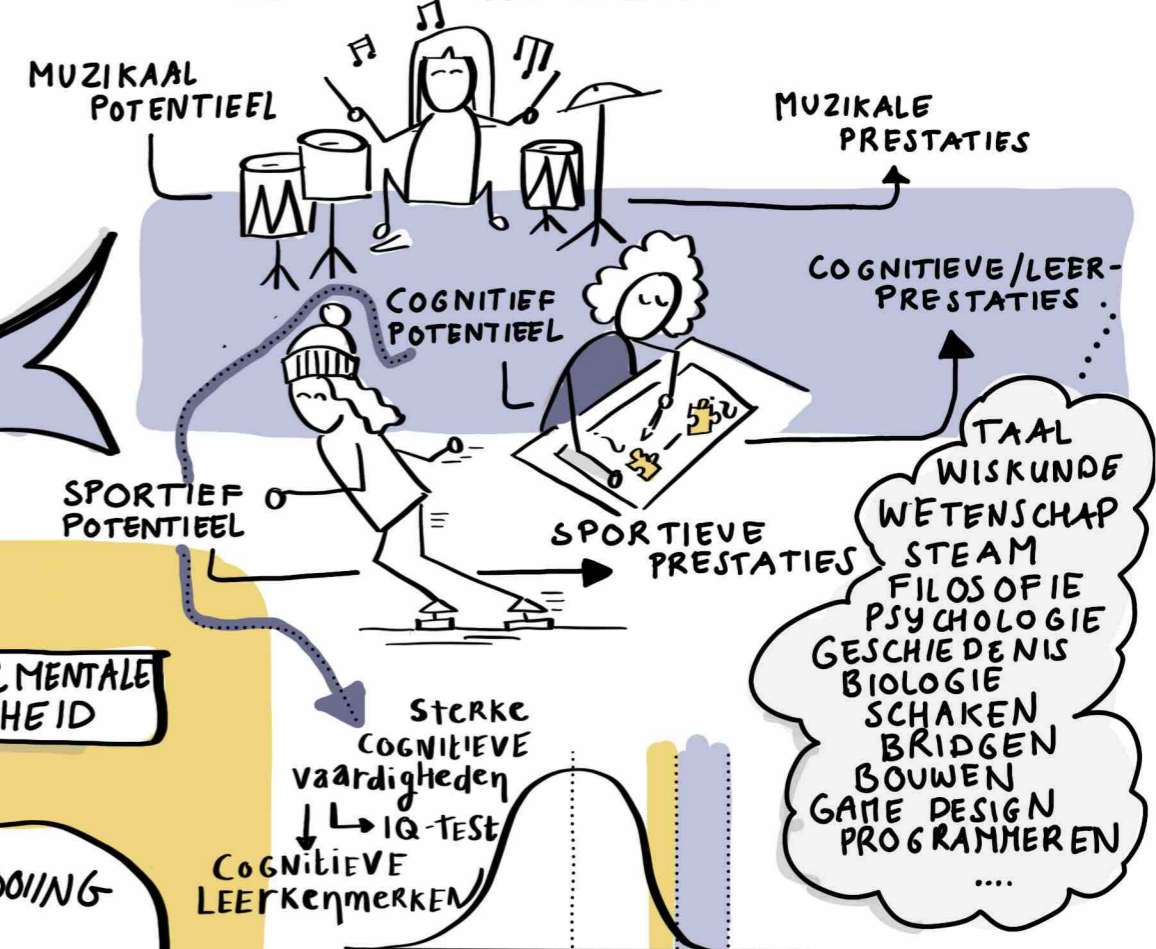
MUZIKAAL POTENTIEEL

MUZIKALE PRESTATIES

COGNITIEVE/LEERPRESTATIES

COGNITIEF POTENTIEEL

SPORTIEF POTENTIEEL

SPORTIEVE PRESTATIES

TAAL
WISKUNDE
WETENSCHAP
STEAM
FILOSOFIE
PSYCHOLOGIE
GESCHIEDENIS
BIOLOGIE
SCHAKEN
BRIDGEN
BOUWEN
GAME DESIGN
PROGRAMMEREN
....

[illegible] MENTALE
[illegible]HEID

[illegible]OING

Sterke COGNITIEVE vaardigheden
→ IQ-TEST
COGNITIEVE LEERKENMERKEN